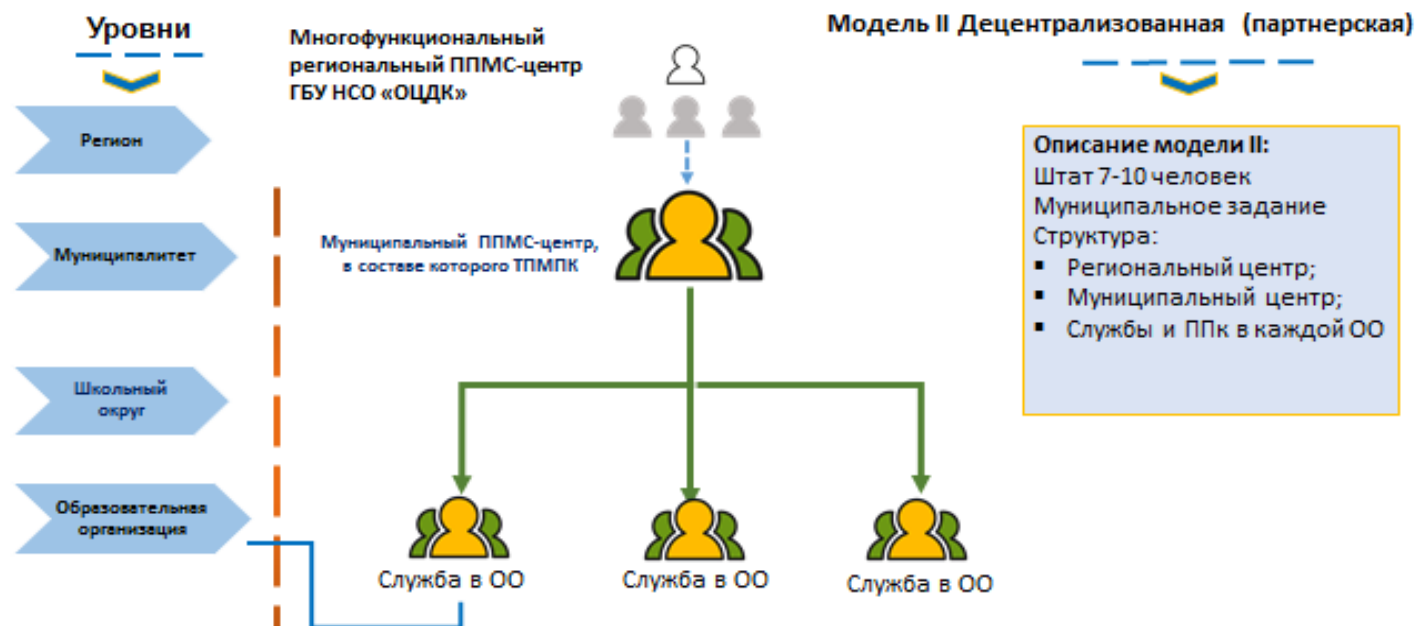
Уровни

Регион

Муниципалитет

Школьный округ

Образовательная организация

Многофункциональный региональный ППМС-центр ГБУ НСО «ОЦДК»

Муниципальный ППМС-центр, в составе которого ТПМПК

Служба в ОО

Служба в ОО

Служба в ОО

Модель II Децентрализованная (партнерская)

Описание модели II:
Штат 7-10 человек
Муниципальное задание
Структура:
▪ Региональный центр;
▪ Муниципальный центр;
▪ Службы и ППк в каждой ОО